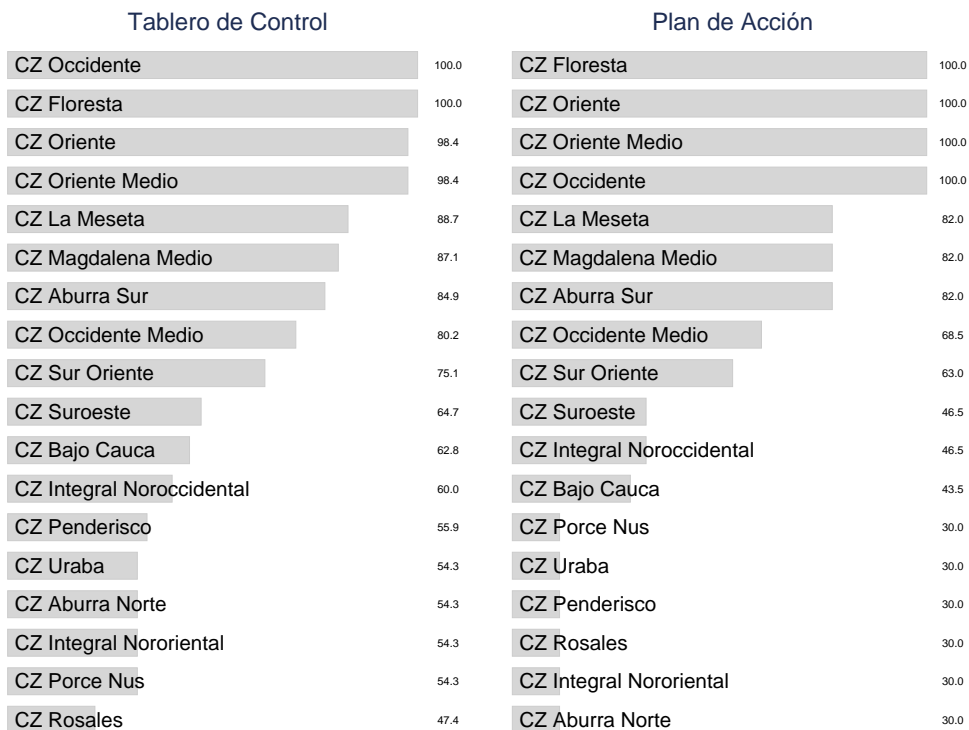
Tablero de Control

CZ Occidente 100.0
CZ Floresta 100.0
CZ Oriente 98.4
CZ Oriente Medio 98.4
CZ La Meseta 88.7
CZ Magdalena Medio 87.1
CZ Aburra Sur 84.9
CZ Occidente Medio 80.2
CZ Sur Oriente 75.1
CZ Suroeste 64.7
CZ Bajo Cauca 62.8
CZ Integral Noroccidental 60.0
CZ Penderisco 55.9
CZ Uraba 54.3
CZ Aburra Norte 54.3
CZ Integral Nororiental 54.3
CZ Porce Nus 54.3
CZ Rosales 47.4

Plan de Acción

CZ Floresta 100.0
CZ Oriente 100.0
CZ Oriente Medio 100.0
CZ Occidente 100.0
CZ La Meseta 82.0
CZ Magdalena Medio 82.0
CZ Aburra Sur 82.0
CZ Occidente Medio 68.5
CZ Sur Oriente 63.0
CZ Suroeste 46.5
CZ Integral Noroccidental 46.5
CZ Bajo Cauca 43.5
CZ Porce Nus 30.0
CZ Uraba 30.0
CZ Penderisco 30.0
CZ Rosales 30.0
CZ Integral Nororiental 30.0
CZ Aburra Norte 30.0